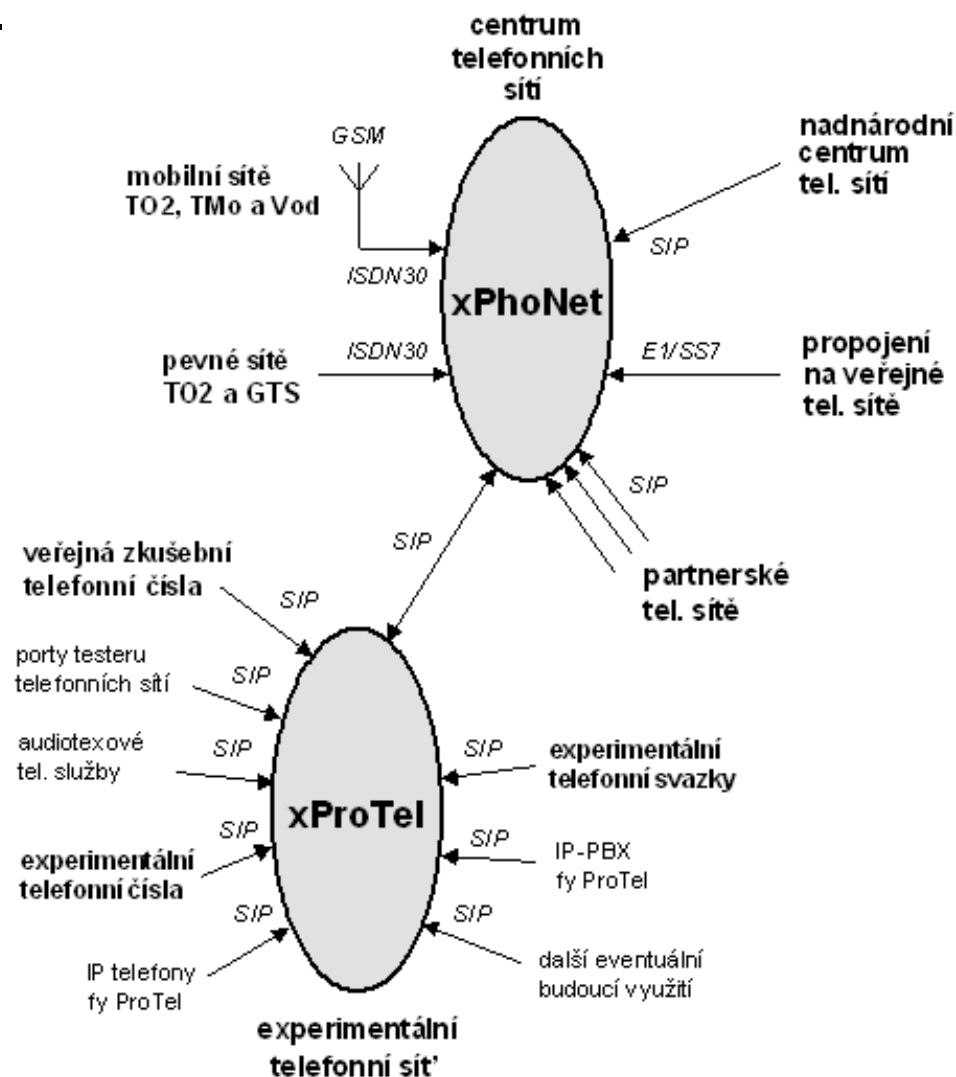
centrum telefonních sítí

GSM

mobilní sítě TO2, TMo a Vod

ISDN30

nadnárodní centrum tel. sítí

SIP

xPhoNet

pevné sítě TO2 a GTS

ISDN30

E1/SS7

propojení na veřejné tel. sítě

SIP

SIP

partnerské tel. sítě

veřejná zkušební telefonní čísla

SIP

porty testeru telefonních sítí

SIP

audiotexové tel. služby

SIP

SIP

experimentální telefonní svazky

xProTel

SIP

experimentální telefonní čísla

SIP

IP-PBX fy ProTel

SIP

SIP

IP telefony fy ProTel

další eventuální budoucí využití

experimentální telefonní sít'